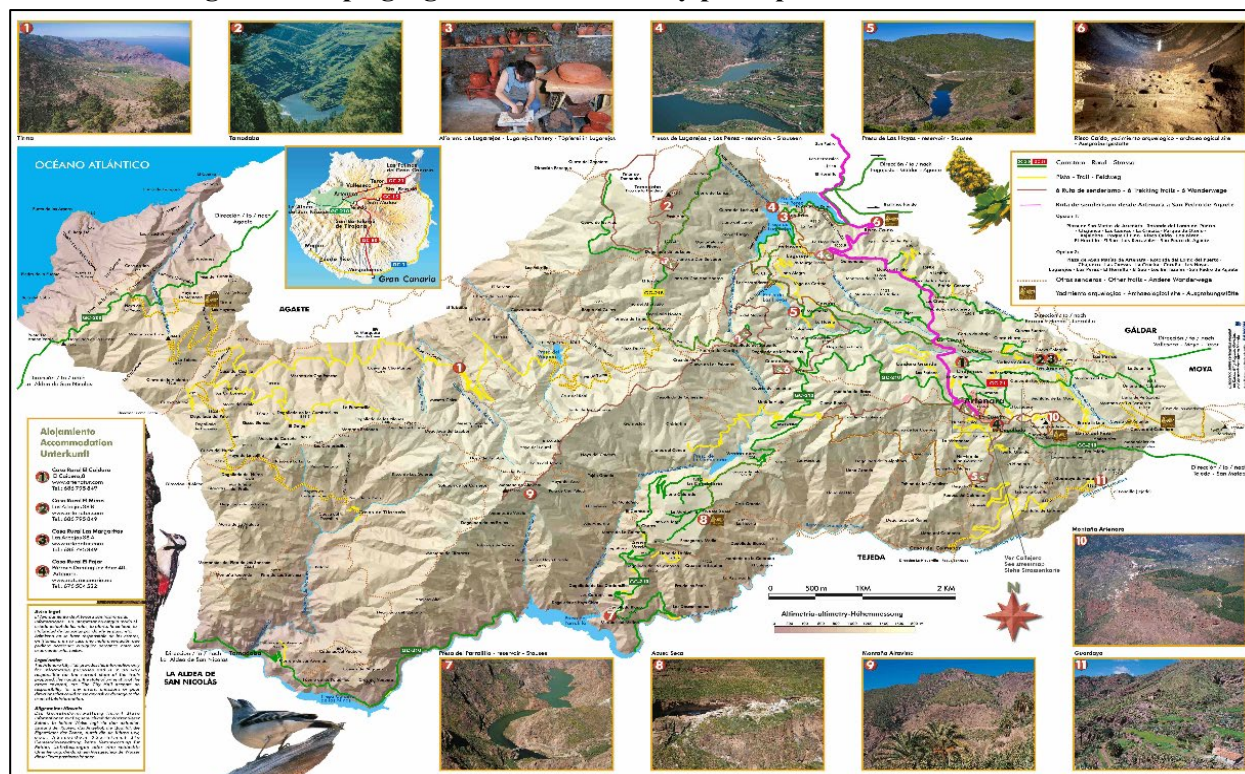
1
Timo
2
Tamadaba
3
Alfarero de Lugarejo · Lugarejo Pottery · Töpferei in Lugarejo
4
Presas de Lugarejo y Los Pérez · reservoir · Stausee
5
Presa de Las Hoyas · reservoir · Stausee
6
Risco Caído, yacimiento arqueológico · archaeological site · Ausgrabungsstätte

OCÉANO ATLÁNTICO

Gran Canaria

Carretera · Road · Strasse
Pista · Trail · Feldweg
Ruta de senderismo · Hiking trails · Wanderwege
Otros senderos · Other trails · Andere Wanderwege
Yacimiento arqueológico · Archaeological site · Ausgrabungsstätte

AGAETE
GÁLDAR
MOYA
TEJEDA
LA ALDEA DE SAN NICOLÁS
Artenara

Alojamiento
Accommodation
Unterkunft

0 500 m 1 KM 2 KM

Altimetría · altimetry · Höhenmessung

N

Montaña Artenara
10
7
Presa de Parralillo · reservoir · Stausee
8
Acusa Seca
9
Montaña Altavista
11
Guardaya